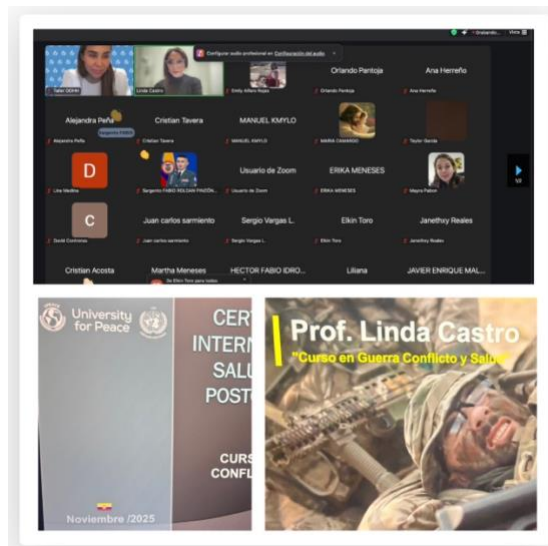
Configurar audio profesional en Configuración del audio

Taller DDHH
Linda Castro
Emily Aileen Rojas
Orlando Pantoja
Ana Herreño

Alejandra Peña
Cristian Tavera
MANUEL KMYLO
MARIA CAMARGO
Taylor Garcia

Sargento FABIO

D
Lina Medina
Sargento FABIO NOLVAN PAREDE...
Usuario de Zoom
ERIKA MENESES
Mayra Pabon

C
David Contreras
Juan carlos sarmiento
Sergio Vargas L.
Elkin Toro
Janethxy Reales

Cristian Acosta
Martha Meneses
HECTOR FABIO IDRO...
Liliana
JAVIER ENRIQUE MAL...

University for Peace
CERT
INTERN
SALU
POSTO
CURS
CONFL
Noviembre /2025

Prof. Linda Castro
"Curso en Guerra Conflicto y Salud"